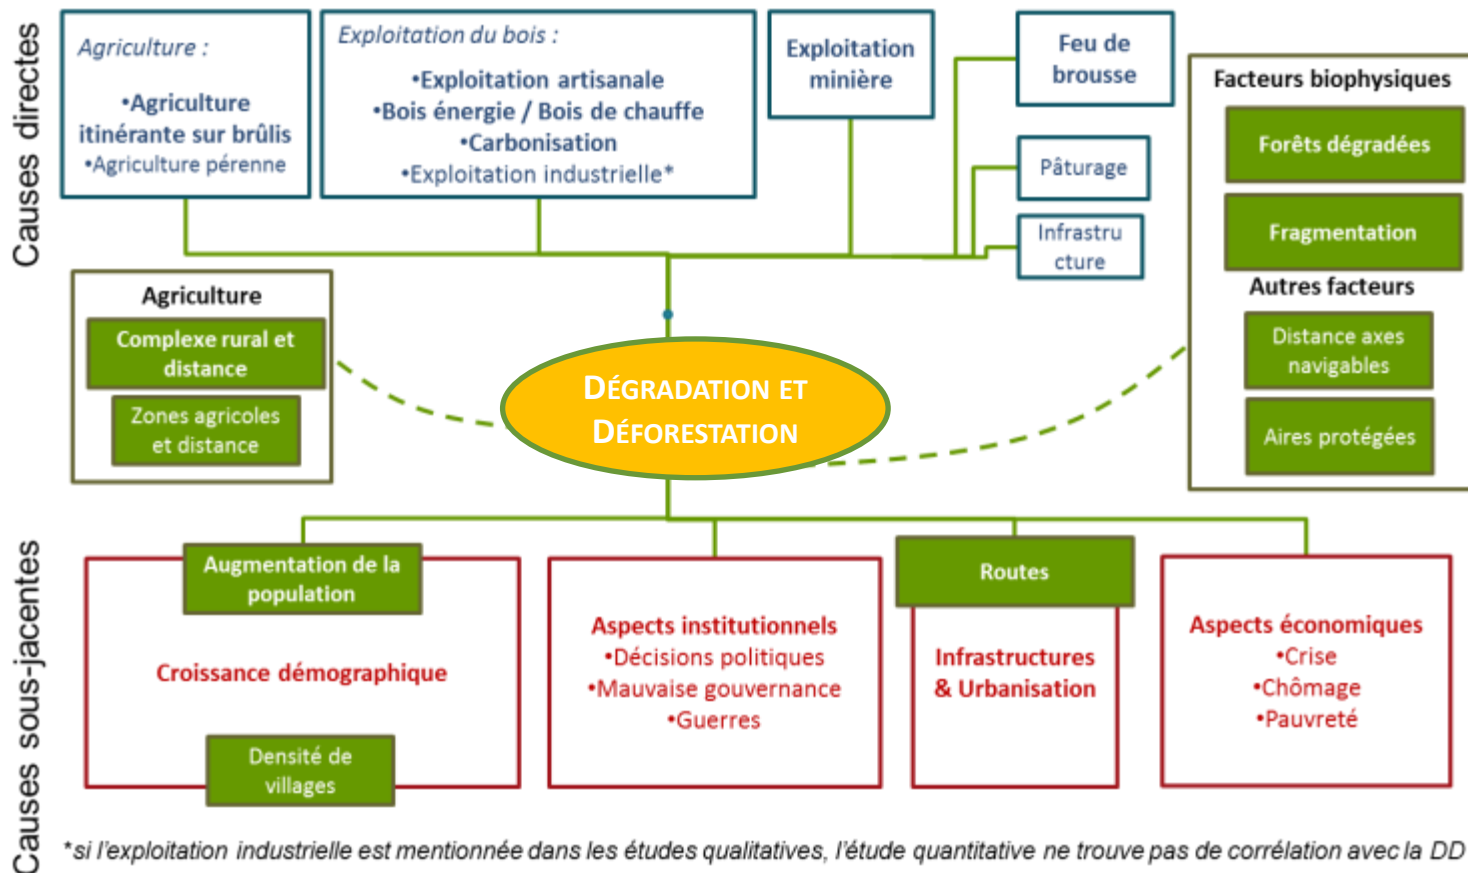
Causes directes

Agriculture :
•Agriculture itinérante sur brûlis
•Agriculture pérenne

Exploitation du bois :
•Exploitation artisanale
•Bois énergie / Bois de chauffe
•Carbonisation
•Exploitation industrielle*

Exploitation minière

Feu de brousse

Pâturage

Infrastructure

Facteurs biophysiques
Forêts dégradées
Fragmentation
Autres facteurs
Distance axes navigables
Aires protégées

Agriculture
Complexe rural et distance
Zones agricoles et distance

DÉGRADATION ET DÉFORESTATION

Causes sous-jacentes

Augmentation de la population
Croissance démographique
Densité de villages

Aspects institutionnels
•Décisions politiques
•Mauvaise gouvernance
•Guerres

Routes
Infrastructures & Urbanisation

Aspects économiques
•Crise
•Chômage
•Pauvreté

*si l'exploitation industrielle est mentionnée dans les études qualitatives, l'étude quantitative ne trouve pas de corrélation avec la DD